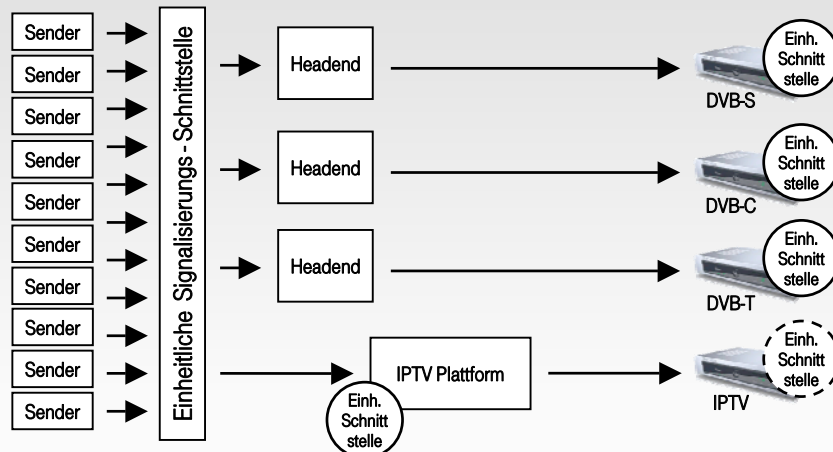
Sender
Sender
Sender
Sender
Sender
Sender
Sender
Sender
Sender
Sender

Einheitliche Signalisierungs - Schnittstelle

Headend
Einh. Schnitt stelle
DVB-S

Headend
Einh. Schnitt stelle
DVB-C

Headend
Einh. Schnitt stelle
DVB-T

IPTV Plattform
Einh. Schnitt stelle
Einh. Schnitt stelle
IPTV